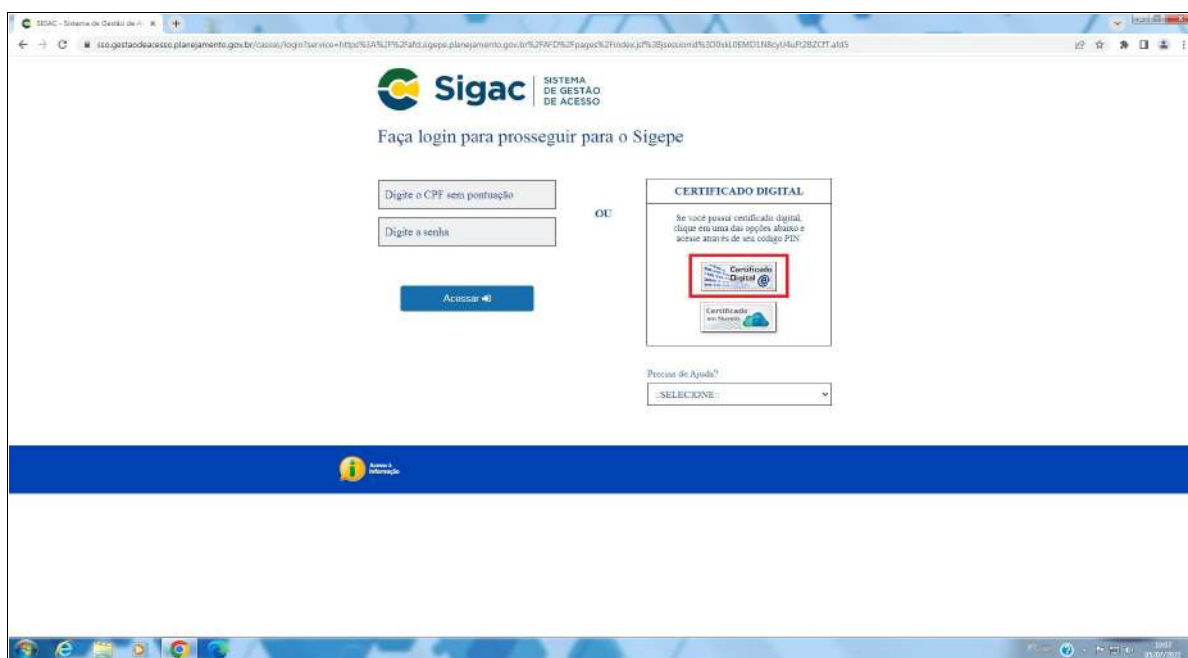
SIGAC - Sistema de Gestão de A ×

sso.gestaodeacesso.planejamento.gov.br/cassso/login?service=https%3A%2F%2Fafd.sigepe.planejamento.gov.br%2FAFD%2Fpages%2Findex.jsf%3Bjsessionid%3D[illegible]

Sigac SISTEMA DE GESTÃO DE ACESSO

Faça login para prosseguir para o Sigepe

Digite o CPF sem pontuação

Digite a senha

OU

Acessar

CERTIFICADO DIGITAL

Se você possui certificado digital, clique em uma das opções abaixo e acesse através de seu código PIN.

Certificado Digital

Certificado em Nuvem

Precisa de Ajuda?

:SELECIONE:

Acesso à Informação